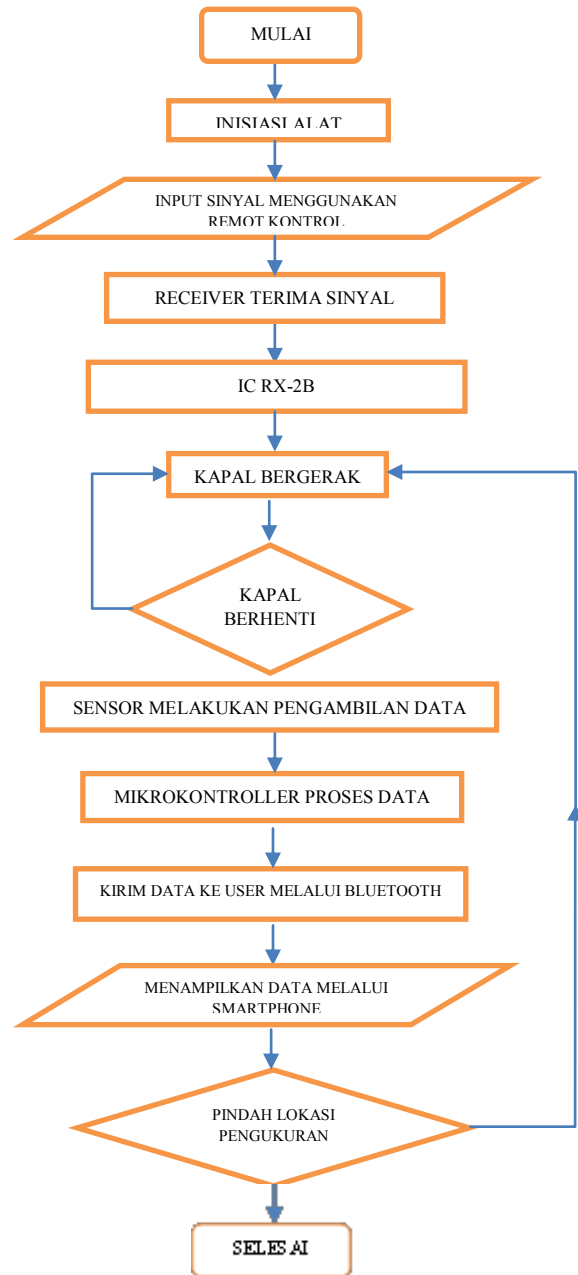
MULAI

INISIASI ALAT

INPUT SINYAL MENGGUNAKAN REMOT KONTROL

RECEIVER TERIMA SINYAL

IC RX-2B

KAPAL BERGERAK

KAPAL BERHENTI

SENSOR MELAKUKAN PENGAMBILAN DATA

MIKROKONTROLLER PROSES DATA

KIRIM DATA KE USER MELALUI BLUETOOTH

MENAMPILKAN DATA MELALUI SMARTPHONE

PINDAH LOKASI PENGUKURAN

SELESAI